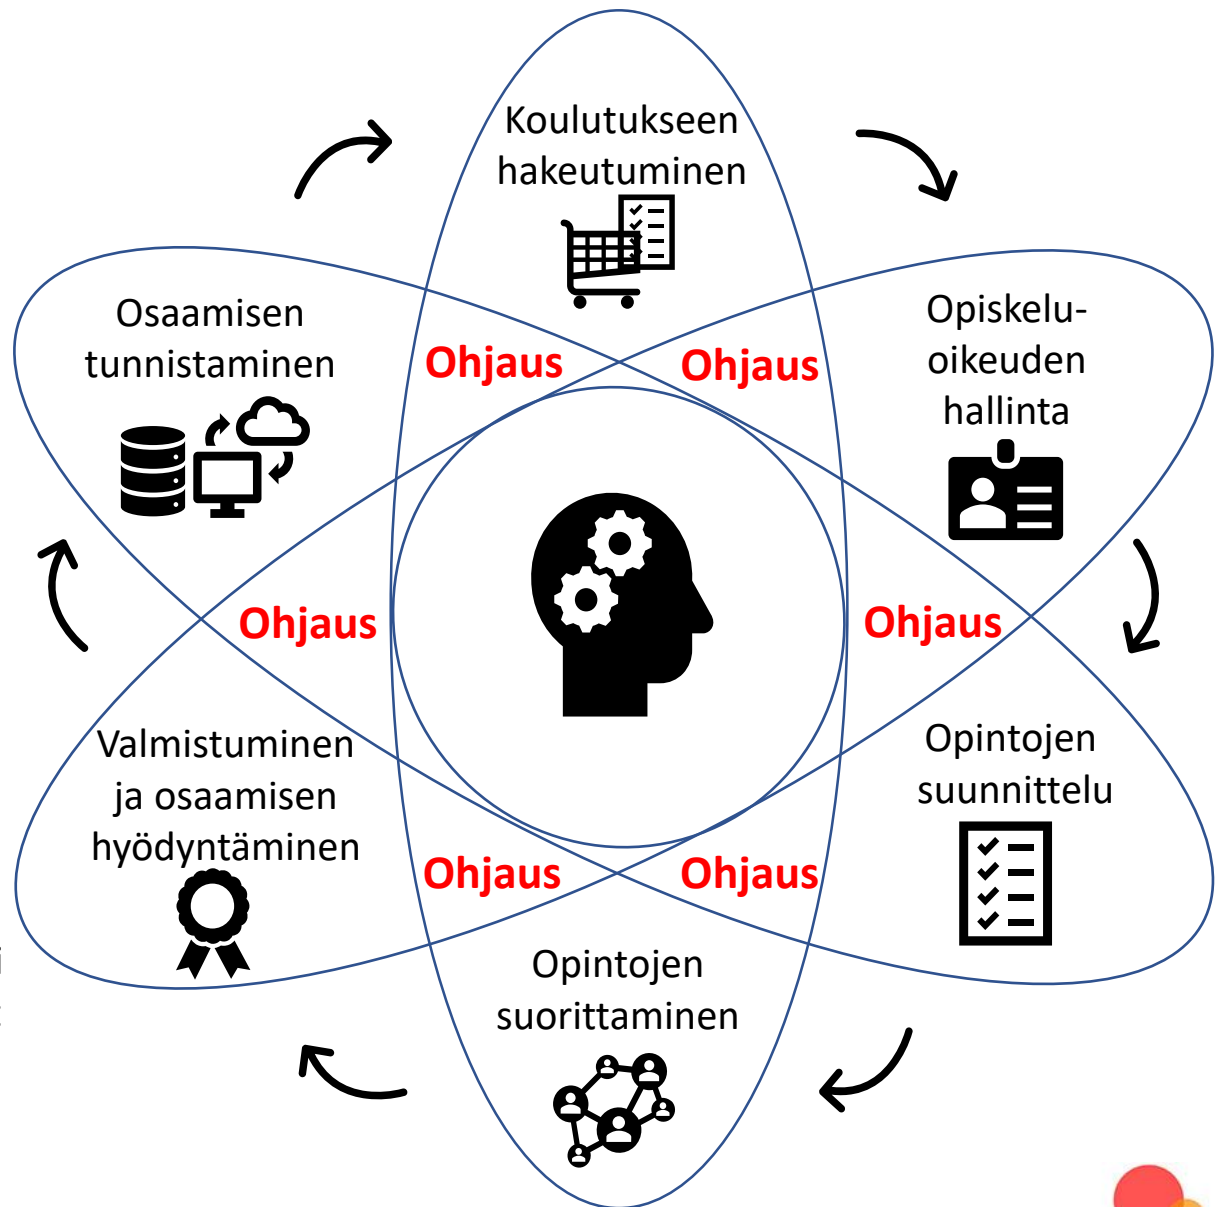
Koulutukseen hakeutuminen

Opiskeluoikeuden hallinta

Opintojen suunnittelu

Opintojen suorittaminen

Valmistuminen ja osaamisen hyödyntäminen

Osaamisen tunnistaminen

Ohjaus

Ohjaus

Ohjaus

Ohjaus

Ohjaus

Ohjaus